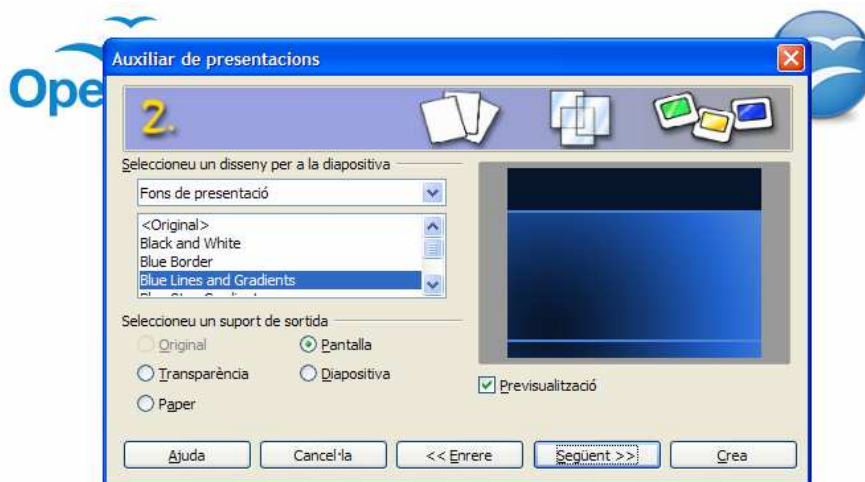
Ope

Auxiliar de presentacions

2.

Seleccioneu un disseny per a la diapositiva

Fons de presentació

<Original>
Black and White
Blue Border
Blue Lines and Gradients
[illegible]

Seleccioneu un suport de sortida

Original
Pantalla
Transparència
Diapositiva
Paper

Previsualització

Ajuda
Cancel·la
<< Enrere
Següent >>
Crea